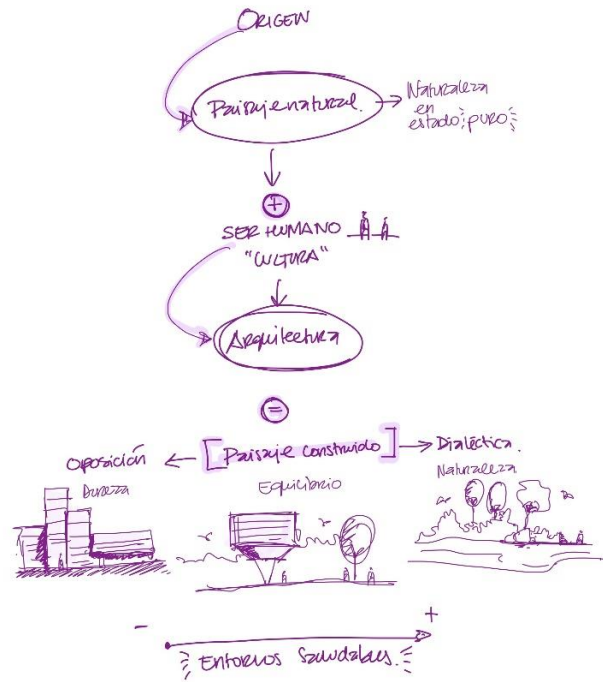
ORIGEN

Paisaje natural.

Naturaleza en estado PURO

+

SER HUMANO

"CULTURA"

Arquitectura

=

Oposición

[Paisaje construido]

Dialéctica.

Dureza

Equilibrio

Naturaleza

−

+

Entornos Saludables.